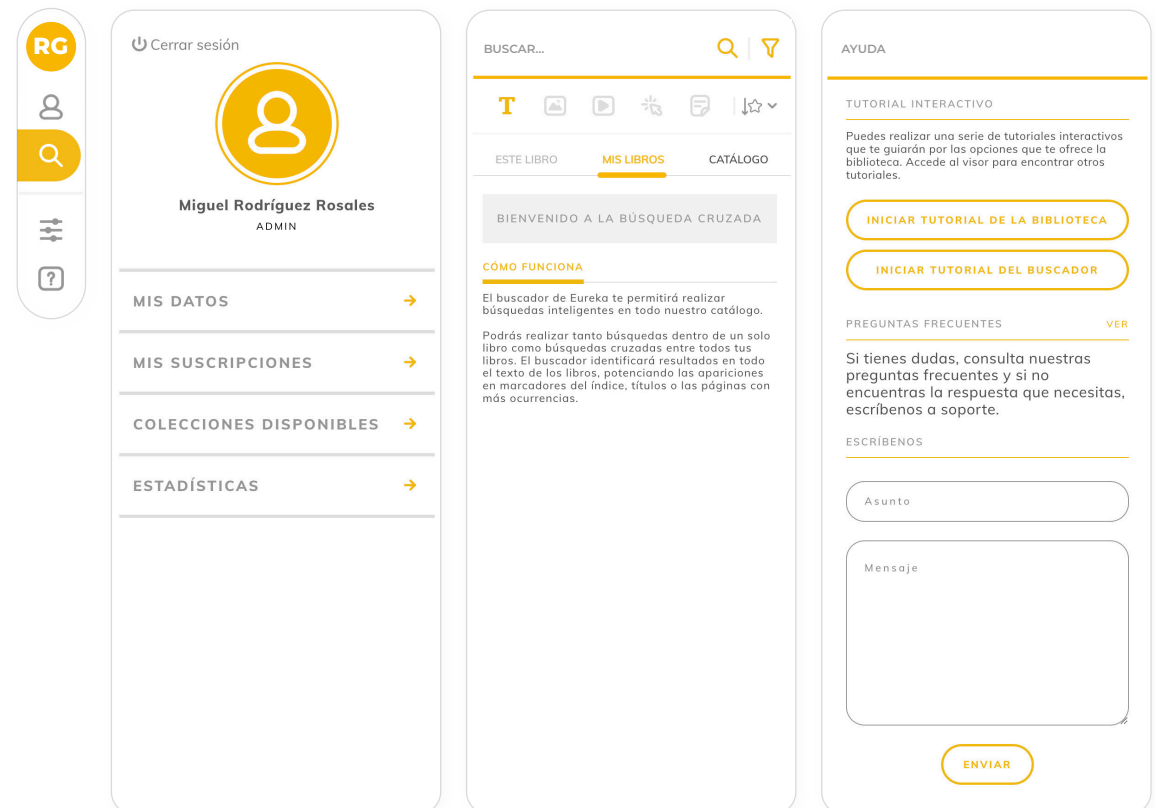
RG

Cerrar sesión

Miguel Rodríguez Rosales
ADMIN

MIS DATOS →
MIS SUSCRIPCIONES →
COLECCIONES DISPONIBLES →
ESTADÍSTICAS →

BUSCAR...

T

ESTE LIBRO | MIS LIBROS | CATÁLOGO

BIENVENIDO A LA BÚSQUEDA CRUZADA

CÓMO FUNCIONA

El buscador de Eureka te permitirá realizar búsquedas inteligentes en todo nuestro catálogo.

Podrás realizar tanto búsquedas dentro de un solo libro como búsquedas cruzadas entre todos tus libros. El buscador identificará resultados en todo el texto de los libros, potenciando las apariciones en marcadores del índice, títulos o las páginas con más ocurrencias.

AYUDA

TUTORIAL INTERACTIVO

Puedes realizar una serie de tutoriales interactivos que te guiarán por las opciones que te ofrece la biblioteca. Accede al visor para encontrar otros tutoriales.

INICIAR TUTORIAL DE LA BIBLIOTECA

INICIAR TUTORIAL DEL BUSCADOR

PREGUNTAS FRECUENTES VER

Si tienes dudas, consulta nuestras preguntas frecuentes y si no encuentras la respuesta que necesitas, escríbenos a soporte.

ESCRÍBENOS

Asunto

Mensaje

ENVIAR